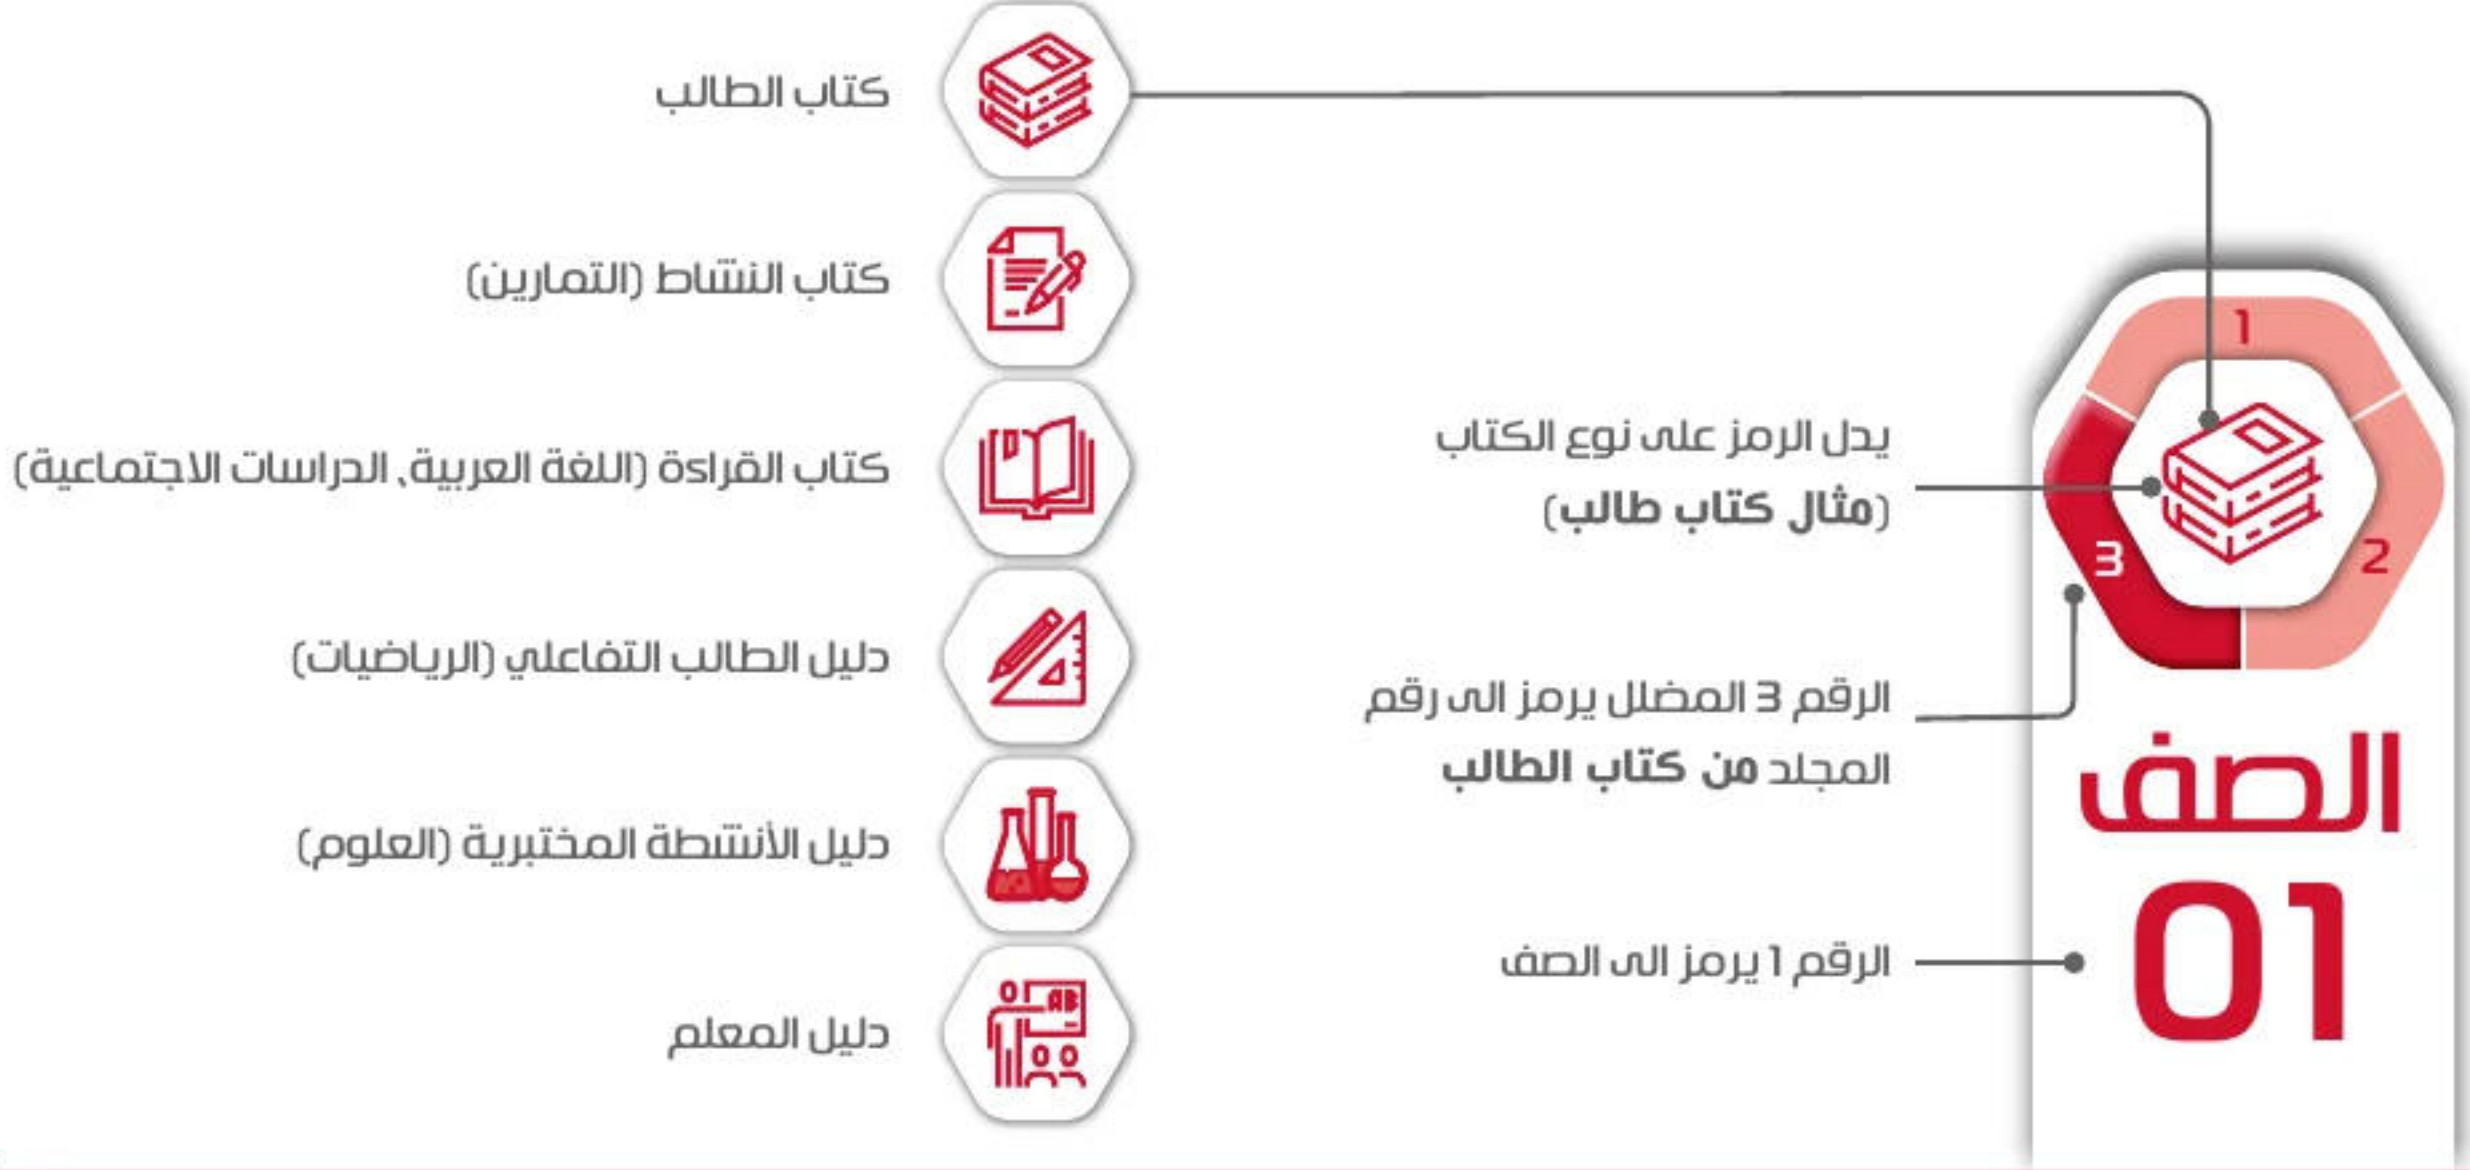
1
2
3
الصف
01

يدل الرمز على نوع الكتاب (مثال كتاب طالب)

الرقم 3 المضلل يرمز الى رقم المجلد من كتاب الطالب

الرقم 1 يرمز الى الصف

كتاب الطالب

كتاب النشاط (التمارين)

كتاب القراءة (اللغة العربية، الدراسات الاجتماعية)

دليل الطالب التفاعلي (الرياضيات)

دليل الأنشطة المختبرية (العلوم)

دليل المعلم

AB